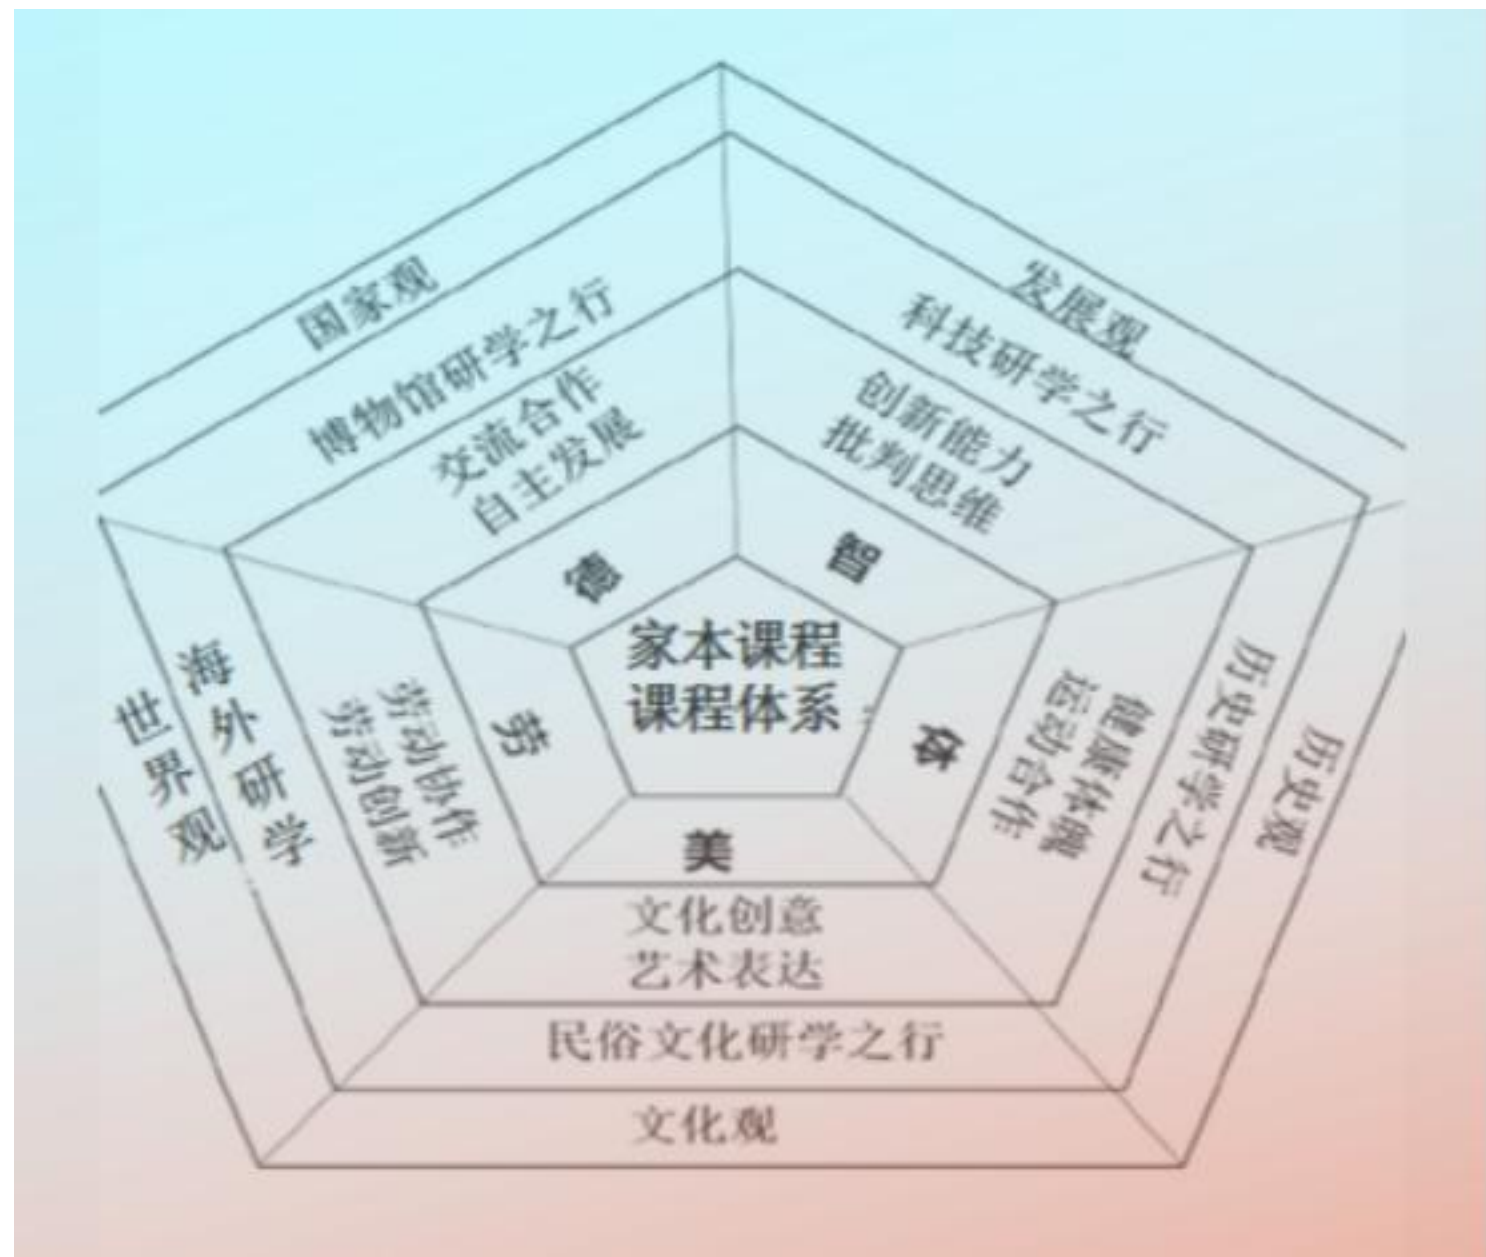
家本课程
课程体系

德

交流合作
自主发展

博物馆研学之行

国家观

智

创新能力
批判思维

科技研学之行

发展观

体

健康体魄
运动合作

历史研学之行

历史观

美

文化创意
艺术表达

民俗文化研学之行

文化观

劳

劳动协作
劳动创新

海外研学

世界观